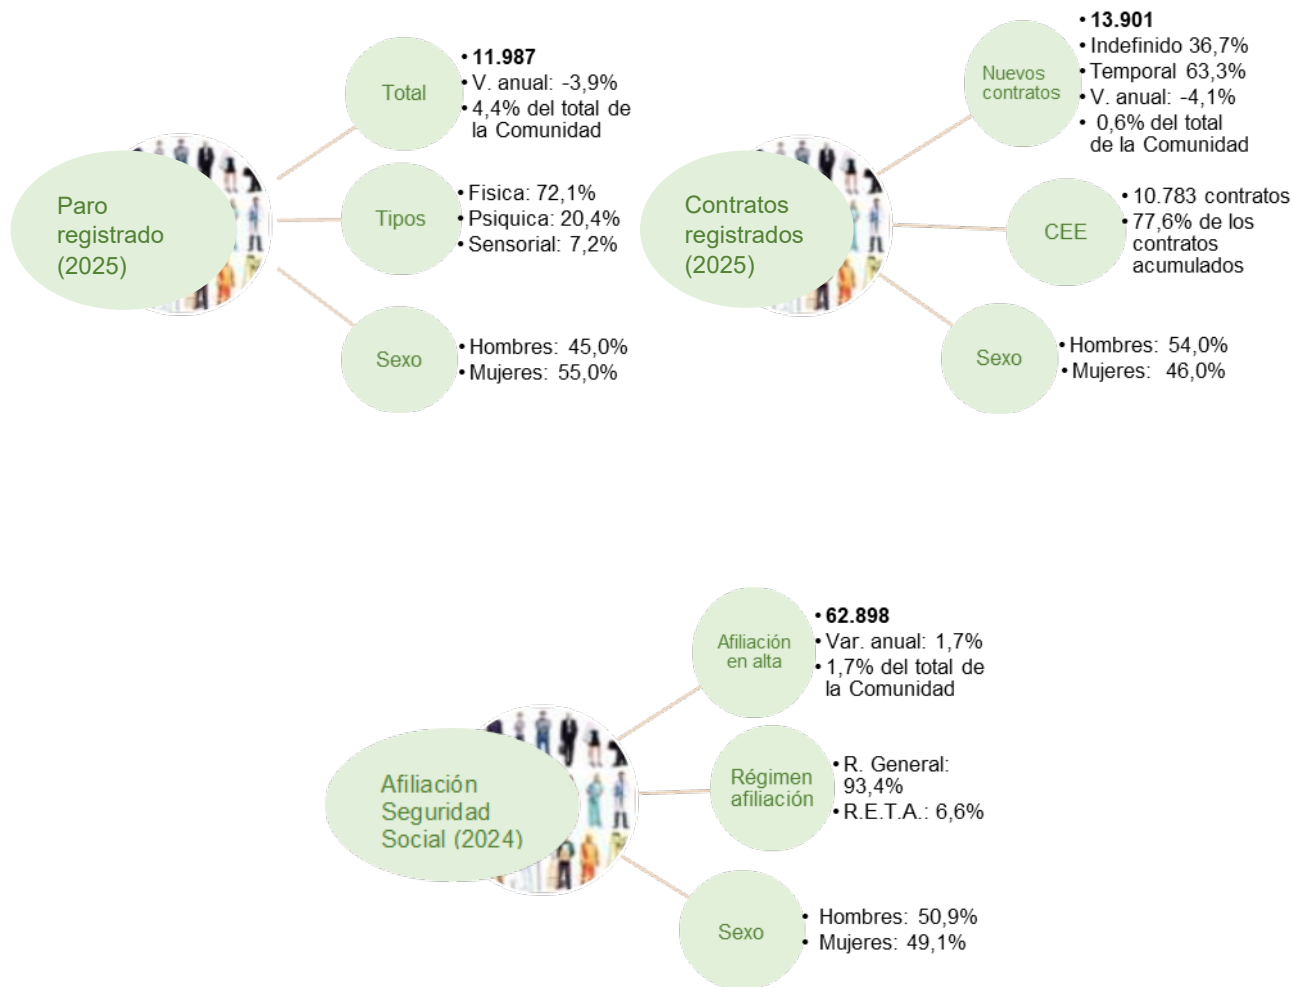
Paro registrado (2025)

Total
• **11.987**
• V. anual: -3,9%
• 4,4% del total de la Comunidad

Tipos
• Fisica: 72,1%
• Psiquica: 20,4%
• Sensorial: 7,2%

Sexo
• Hombres: 45,0%
• Mujeres: 55,0%

Contratos registrados (2025)

Nuevos contratos
• **13.901**
• Indefinido 36,7%
• Temporal 63,3%
• V. anual: -4,1%
• 0,6% del total de la Comunidad

CEE
• 10.783 contratos
• 77,6% de los contratos acumulados

Sexo
• Hombres: 54,0%
• Mujeres: 46,0%

Afiliación Seguridad Social (2024)

Afiliación en alta
• **62.898**
• Var. anual: 1,7%
• 1,7% del total de la Comunidad

Régimen afiliación
• R. General: 93,4%
• R.E.T.A.: 6,6%

Sexo
• Hombres: 50,9%
• Mujeres: 49,1%